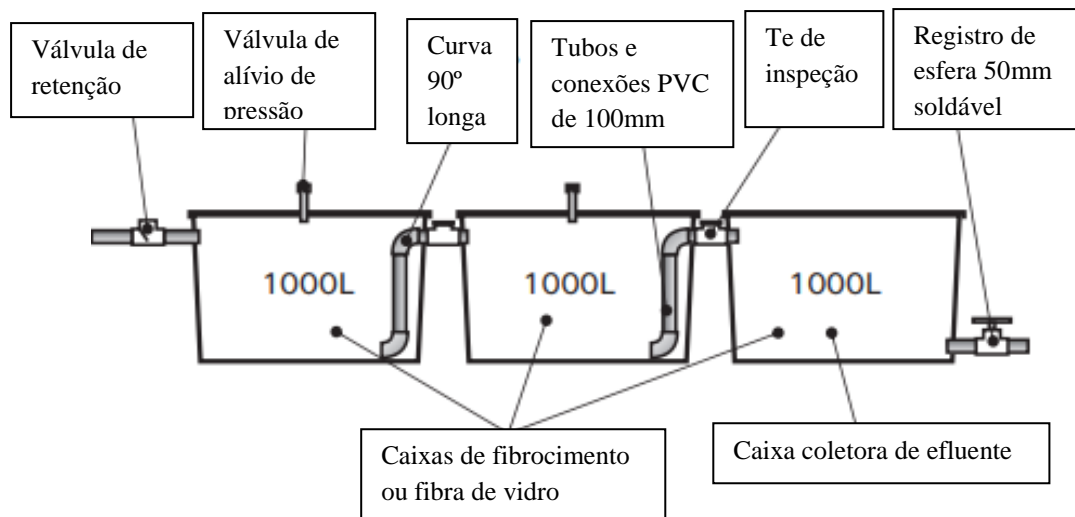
Válvula de retenção

Válvula de alívio de pressão

Curva 90º longa

Tubos e conexões PVC de 100mm

Te de inspeção

Registro de esfera 50mm soldável

1000L

1000L

1000L

Caixas de fibrocimento ou fibra de vidro

Caixa coletora de efluente